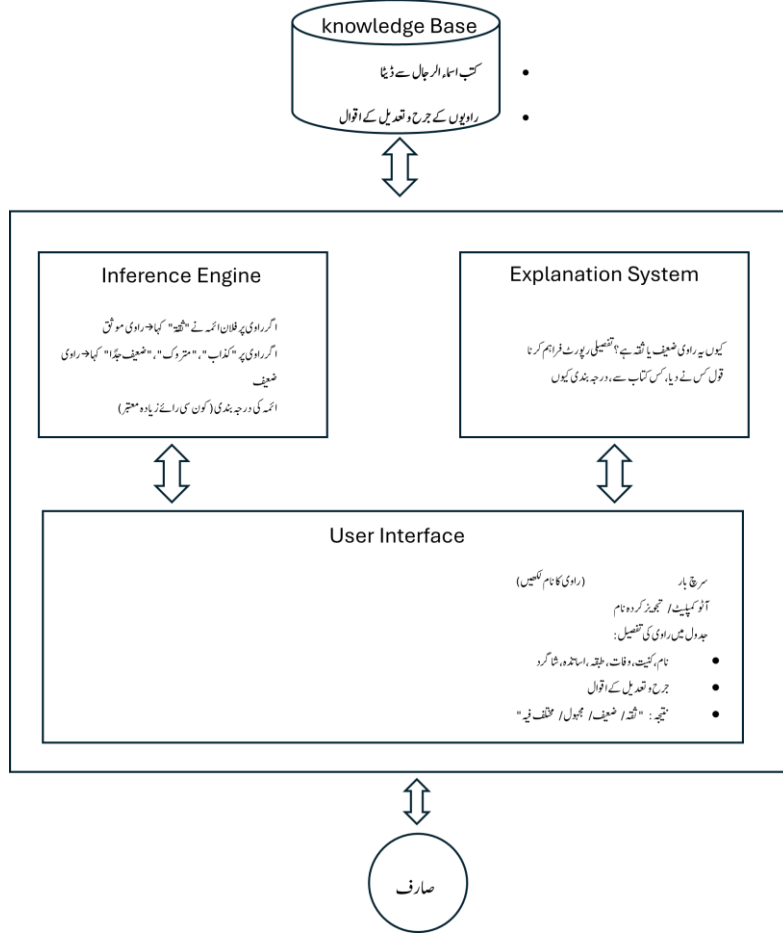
knowledge Base

- کتب اسماء الرجال سے ڈیٹا
- راویوں کے جرح و تعدیل کے اقوال

Inference Engine

اگر راوی پر فلاں ائمہ نے "ثقہ" کہا ← راوی موثق
اگر راوی پر "کذاب"، "متروک"، "ضعیف جدًا" کہا ← راوی ضعیف
ائمہ کی درجہ بندی (کون سی رائے زیادہ معتبر)

Explanation System

کیوں یہ راوی ضعیف یا ثقہ ہے؟ تفصیلی رپورٹ فراہم کرنا
قول کس نے دیا، کس کتاب سے، درجہ بندی کیوں

User Interface

سرچ بار (راوی کا نام لکھیں)
آٹو کمپلیٹ / تجویز کردہ نام
جدول میں راوی کی تفصیل:

- نام، کنیت، وفات، طبقہ، اساتذہ، شاگرد
- جرح و تعدیل کے اقوال
- نتیجہ: "ثقہ / ضعیف / مجہول / مختلف فیہ"

صارف